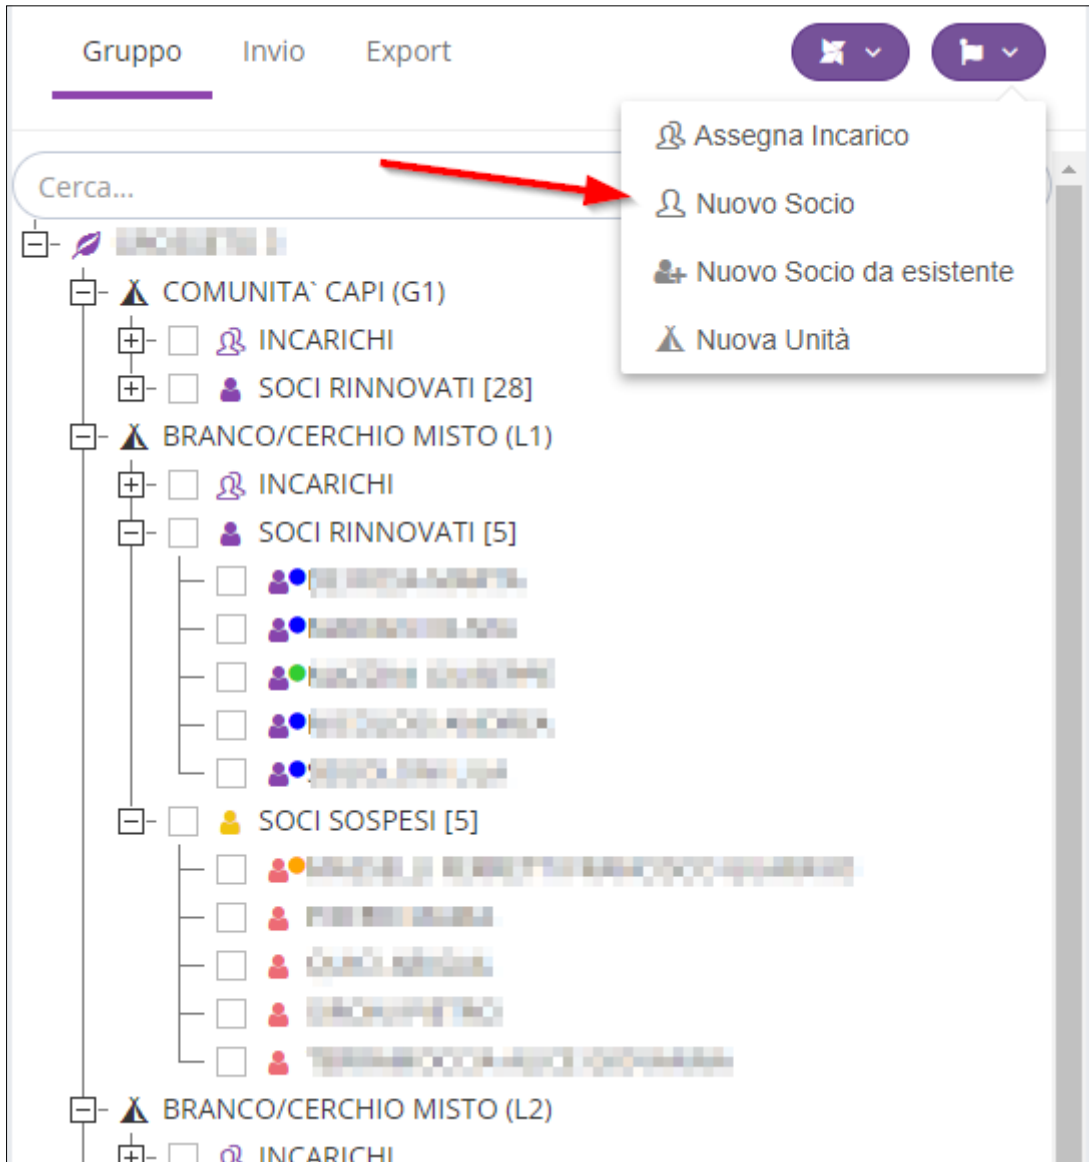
Gruppo Invio Export

Assegna Incarico
Nuovo Socio
Nuovo Socio da esistente
Nuova Unità

Cerca...

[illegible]
COMUNITA` CAPI (G1)
INCARICHI
SOCI RINNOVATI [28]
BRANCO/CERCHIO MISTO (L1)
INCARICHI
SOCI RINNOVATI [5]
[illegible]
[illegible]
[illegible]
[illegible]
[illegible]
SOCI SOSPESI [5]
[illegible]
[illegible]
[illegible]
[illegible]
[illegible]
BRANCO/CERCHIO MISTO (L2)
INCARICHI